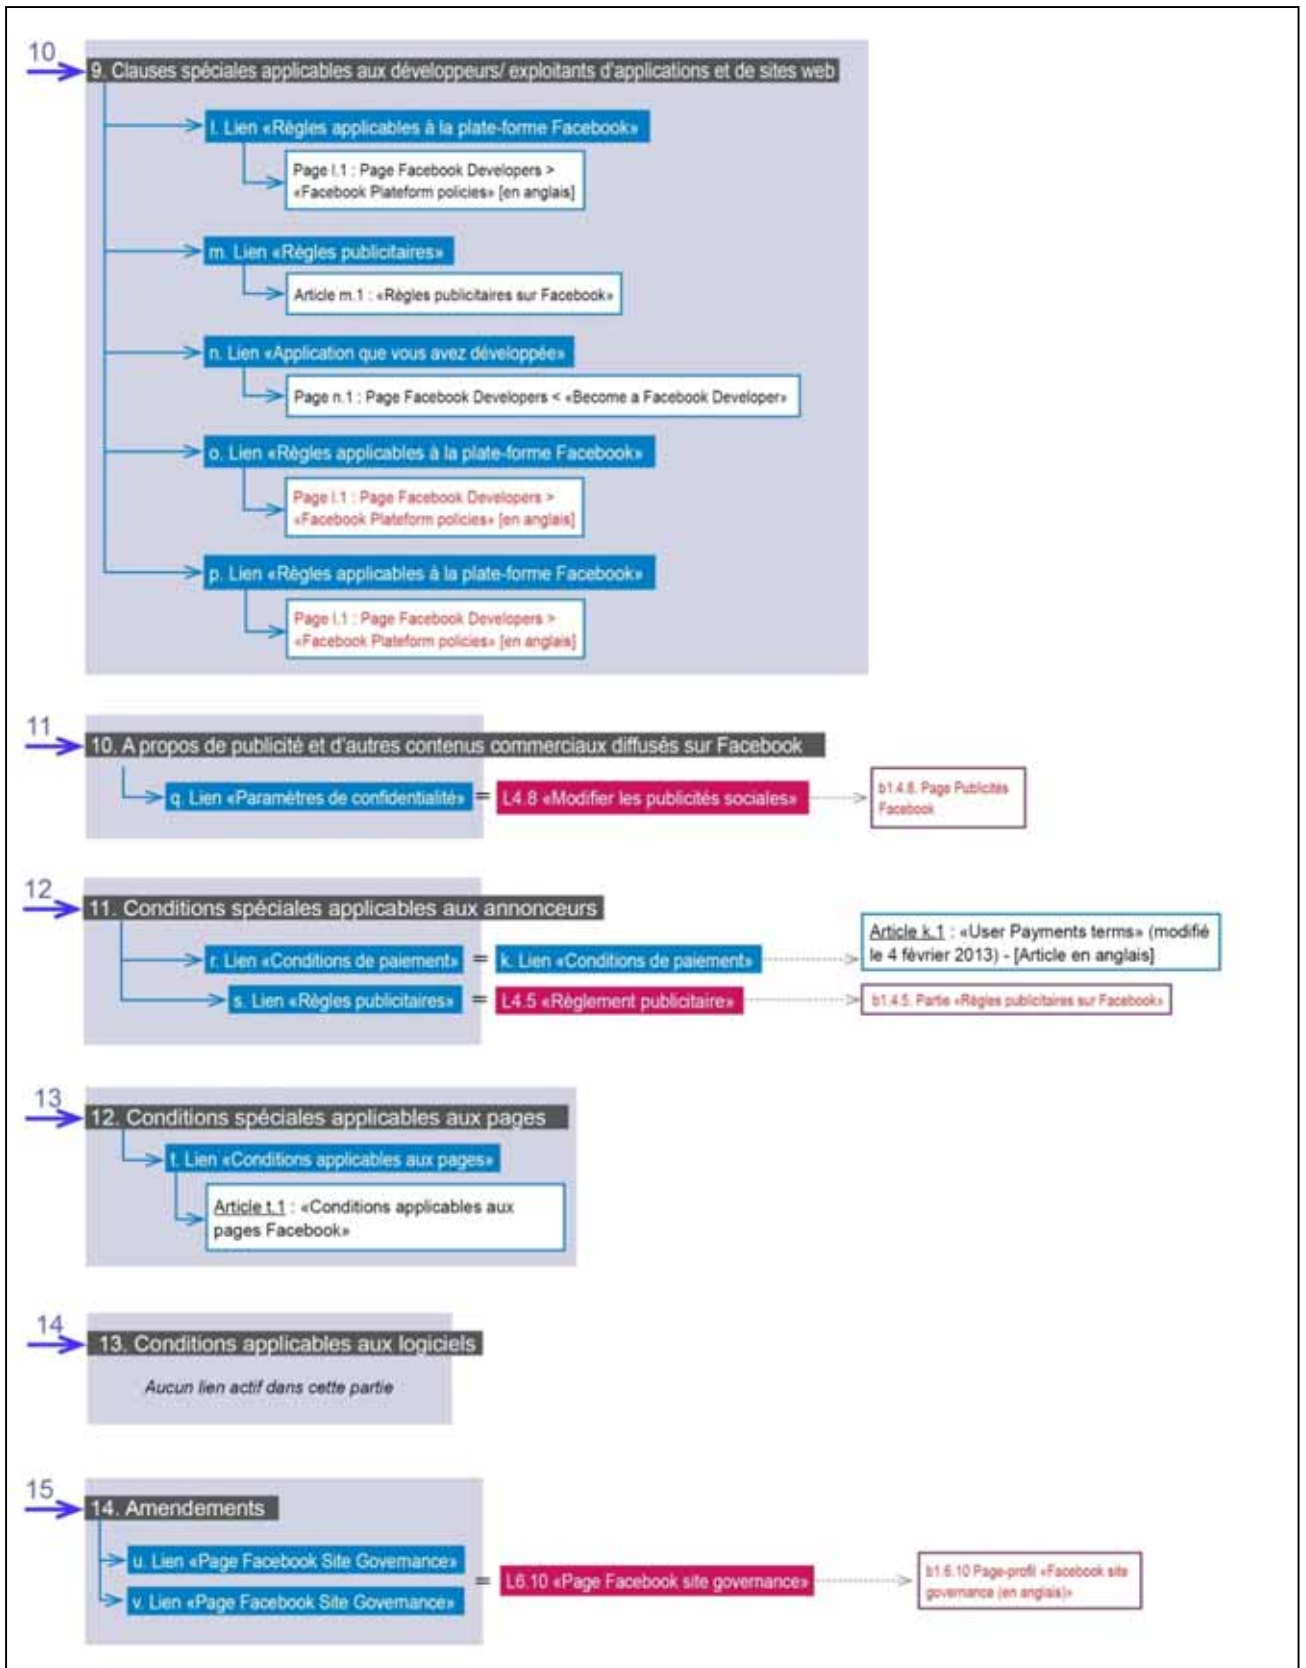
10
9. Clauses spéciales applicables aux développeurs/ exploitants d'applications et de sites web

l. Lien «Règles applicables à la plate-forme Facebook»

Page l.1 : Page Facebook Developers > «Facebook Plateform policies» [en anglais]

m. Lien «Règles publicitaires»

Article m.1 : «Règles publicitaires sur Facebook»

n. Lien «Application que vous avez développée»

Page n.1 : Page Facebook Developers < «Become a Facebook Developer»

o. Lien «Règles applicables à la plate-forme Facebook»

Page l.1 : Page Facebook Developers > «Facebook Plateform policies» [en anglais]

p. Lien «Règles applicables à la plate-forme Facebook»

Page l.1 : Page Facebook Developers > «Facebook Plateform policies» [en anglais]

11
10. A propos de publicité et d'autres contenus commerciaux diffusés sur Facebook

q. Lien «Paramètres de confidentialité» = L4.8 «Modifier les publicités sociales»

b1.4.8. Page Publicités Facebook

12
11. Conditions spéciales applicables aux annonceurs

r. Lien «Conditions de paiement» = k. Lien «Conditions de paiement»

Article k.1 : «User Payments terms» (modifié le 4 février 2013) - [Article en anglais]

s. Lien «Règles publicitaires» = L4.5 «Règlement publicitaire»

b1.4.5. Partie «Règles publicitaires sur Facebook»

13
12. Conditions spéciales applicables aux pages

t. Lien «Conditions applicables aux pages»

Article t.1 : «Conditions applicables aux pages Facebook»

14
13. Conditions applicables aux logiciels

Aucun lien actif dans cette partie

15
14. Amendements

u. Lien «Page Facebook Site Governance»

v. Lien «Page Facebook Site Governance»

= L6.10 «Page Facebook site governance»

b1.6.10 Page-profil «Facebook site governance (en anglais)»